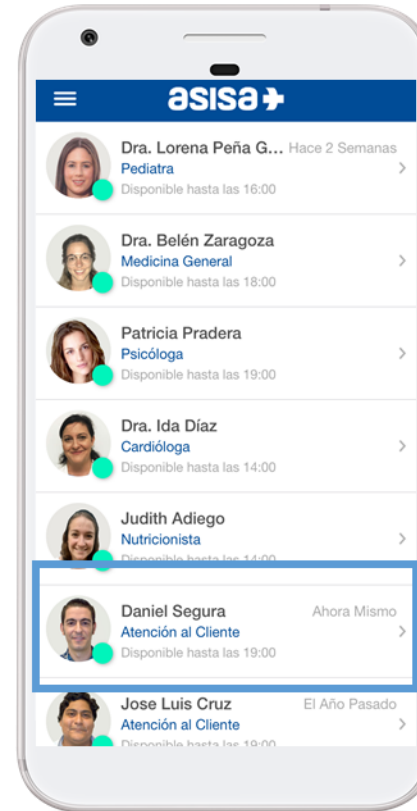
asisa

Dra. Lorena Peña G... Hace 2 Semanas
Pediatra
Disponible hasta las 16:00

Dra. Belén Zaragoza
Medicina General
Disponible hasta las 18:00

Patricia Pradera
Psicóloga
Disponible hasta las 19:00

Dra. Ida Díaz
Cardióloga
Disponible hasta las 14:00

Judith Adiego
Nutricionista
Disponible hasta las 14:00

Daniel Segura Ahora Mismo
Atención al Cliente
Disponible hasta las 19:00

Jose Luis Cruz El Año Pasado
Atención al Cliente
Disponible hasta las 19:00